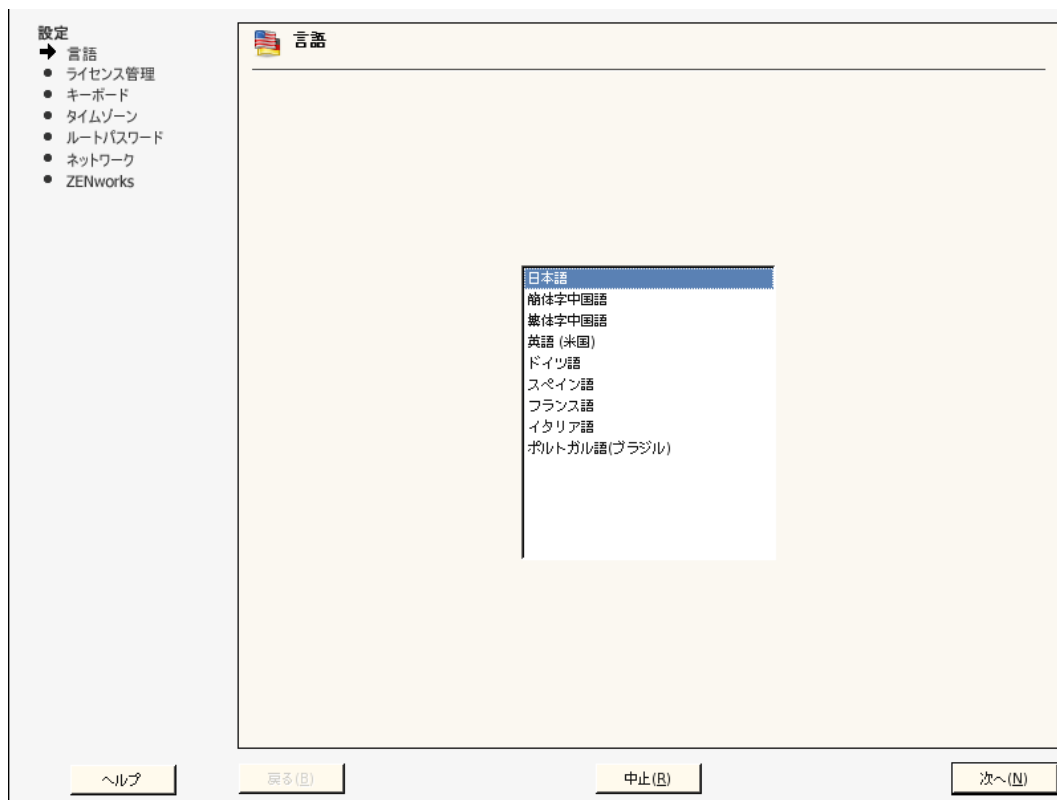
設定
➜ 言語
● ライセンス管理
● キーボード
● タイムゾーン
● ルートパスワード
● ネットワーク
● ZENworks

言語

日本語
簡体字中国語
繁体字中国語
英語 (米国)
ドイツ語
スペイン語
フランス語
イタリア語
ポルトガル語(ブラジル)

ヘルプ
戻る(B)
中止(R)
次へ(N)